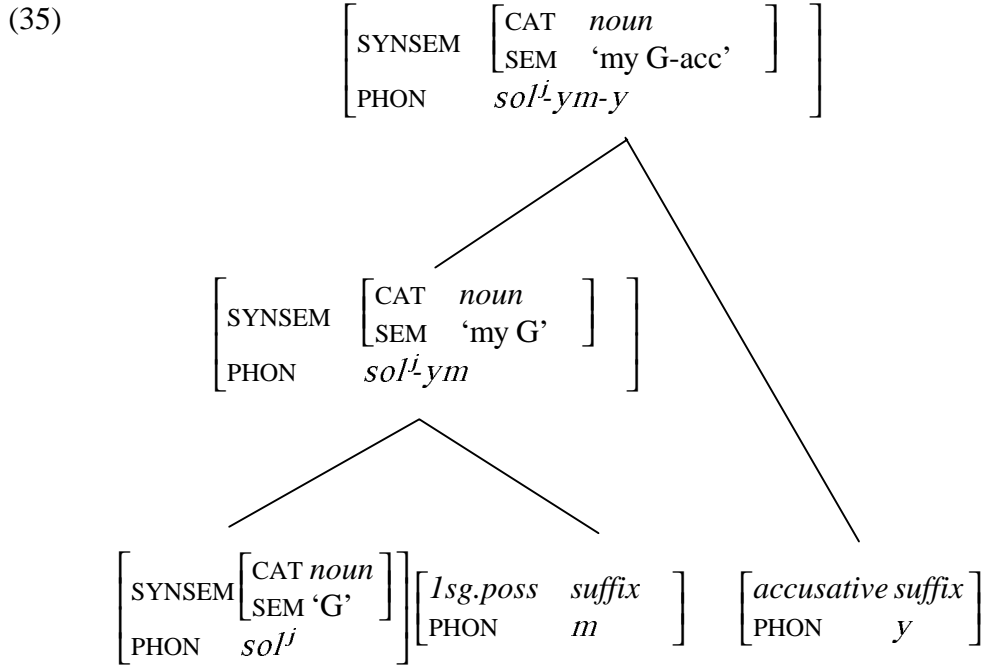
(35)

$\begin{bmatrix} \text{SYNSEM} & \begin{bmatrix} \text{CAT} & \textit{noun} \\ \text{SEM} & \text{'my G-acc'} \end{bmatrix} \\ \text{PHON} & \textit{sol}^{j}\textit{-ym-y} \end{bmatrix}$

$\begin{bmatrix} \text{SYNSEM} & \begin{bmatrix} \text{CAT} & \textit{noun} \\ \text{SEM} & \text{'my G'} \end{bmatrix} \\ \text{PHON} & \textit{sol}^{j}\textit{-ym} \end{bmatrix}$

$\begin{bmatrix} \text{SYNSEM} & \begin{bmatrix} \text{CAT } \textit{noun} \\ \text{SEM 'G'} \end{bmatrix} \\ \text{PHON} & \textit{sol}^{j} \end{bmatrix}$ $\begin{bmatrix} \textit{1sg.poss} & \textit{suffix} \\ \text{PHON} & \textit{m} \end{bmatrix}$ $\begin{bmatrix} \textit{accusative suffix} \\ \text{PHON} \quad \textit{y} \end{bmatrix}$